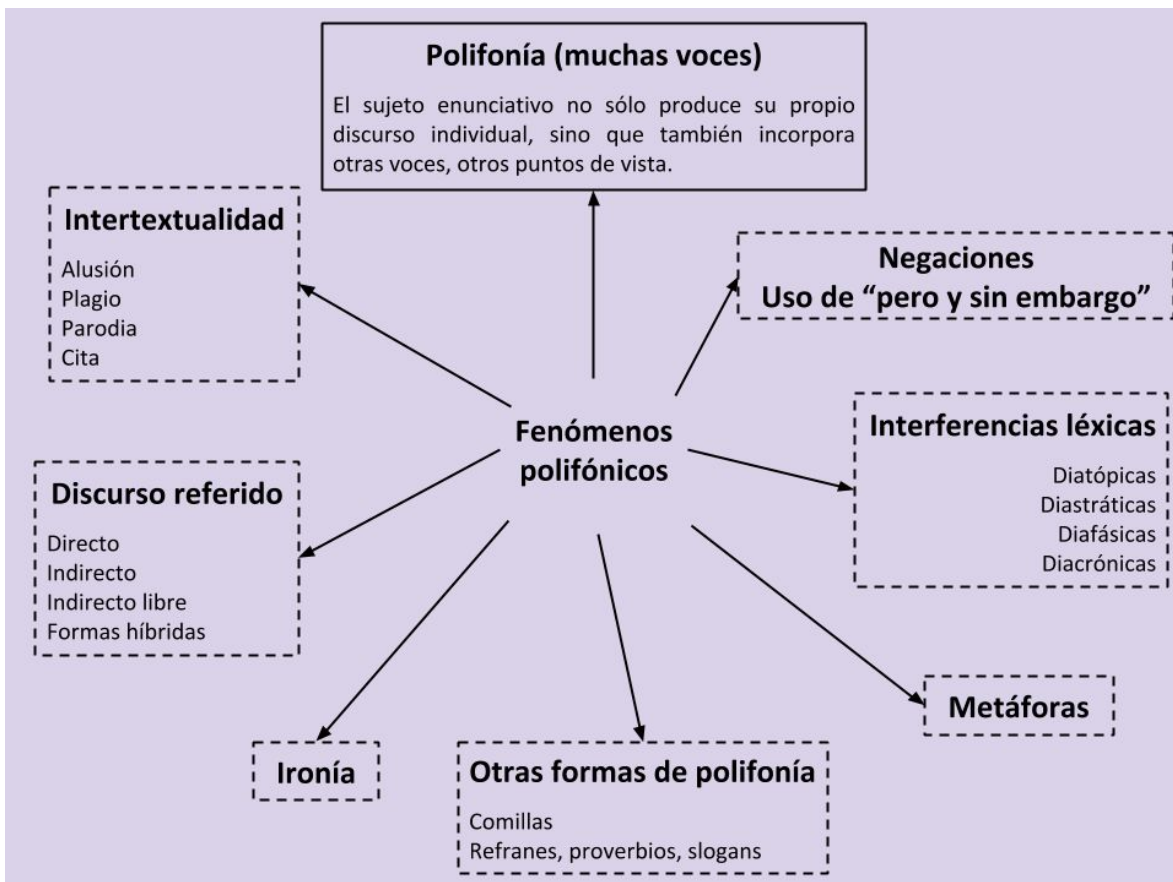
Polifonía (muchas voces)

El sujeto enunciativo no sólo produce su propio discurso individual, sino que también incorpora otras voces, otros puntos de vista.

Intertextualidad

Alusión
Plagio
Parodia
Cita

Negaciones
Uso de "pero y sin embargo"

Fenómenos polifónicos

Interferencias léxicas

Diatópicas
Diastráticas
Diafásicas
Diacrónicas

Discurso referido

Directo
Indirecto
Indirecto libre
Formas híbridas

Metáforas

Ironía

Otras formas de polifonía

Comillas
Refranes, proverbios, slogans